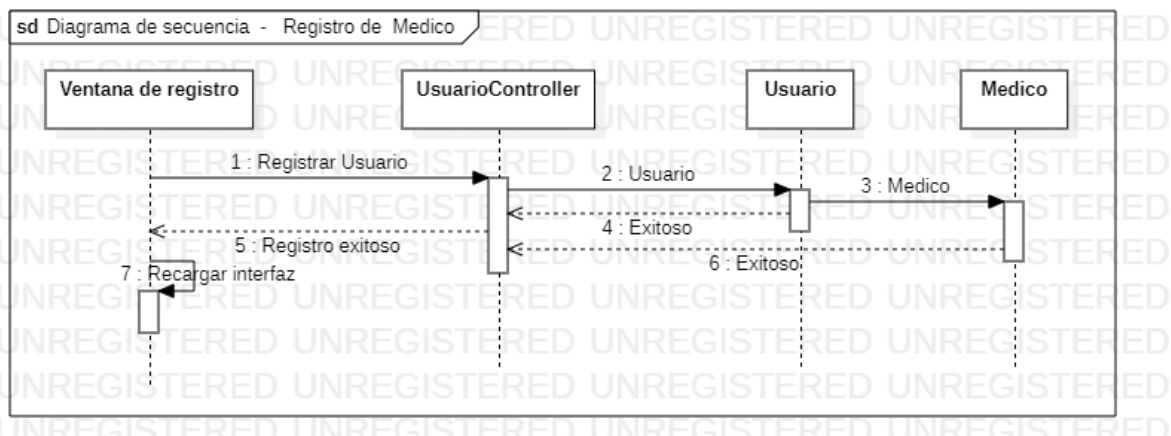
sd Diagrama de secuencia - Registro de Medico

Ventana de registro

UsuarioController

Usuario

Medico

1 : Registrar Usuario

2 : Usuario

3 : Medico

4 : Exitoso

5 : Registro exitoso

6 : Exitoso

7 : Recargar interfaz

UNREGISTERED UNREGISTERED UNREGISTERED UNREGISTERED UNREGISTERED